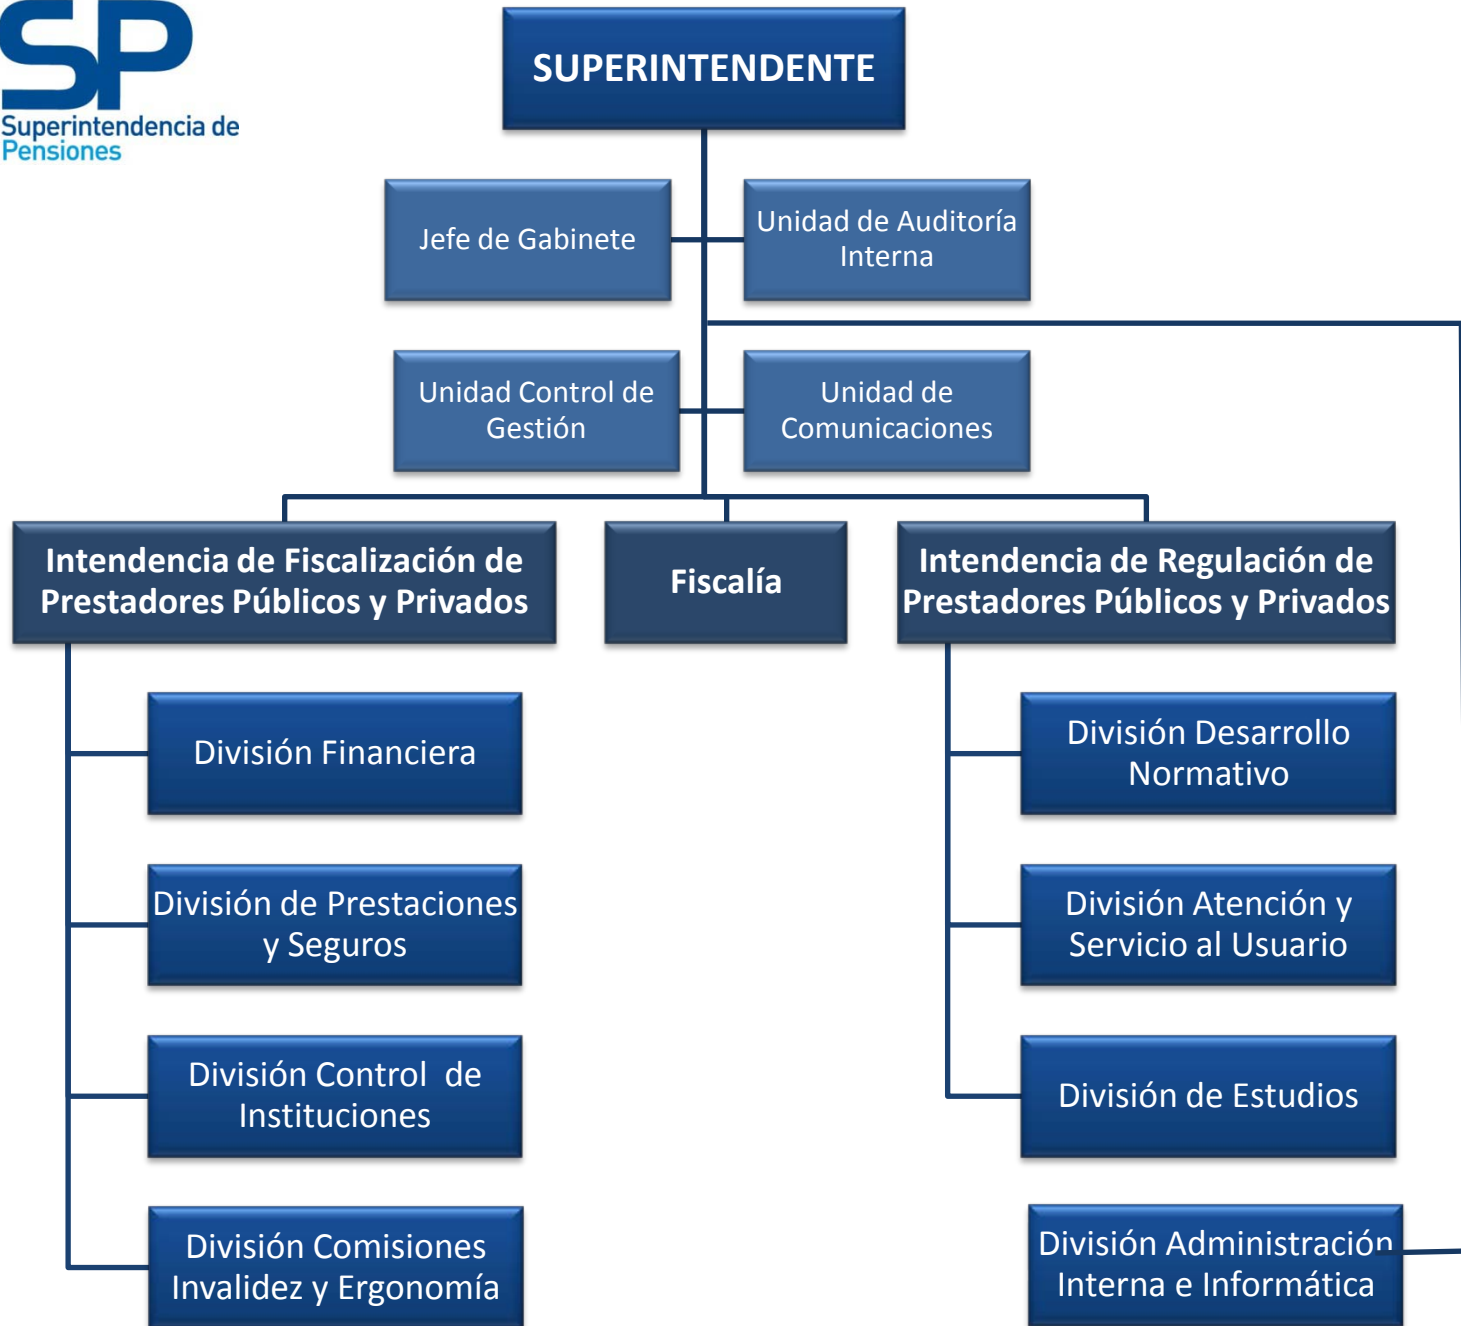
SP
Superintendencia de Pensiones

SUPERINTENDENTE

Jefe de Gabinete

Unidad de Auditoría Interna

Unidad Control de Gestión

Unidad de Comunicaciones

Intendencia de Fiscalización de Prestadores Públicos y Privados

Fiscalía

Intendencia de Regulación de Prestadores Públicos y Privados

División Financiera

División de Prestaciones y Seguros

División Control de Instituciones

División Comisiones Invalidez y Ergonomía

División Desarrollo Normativo

División Atención y Servicio al Usuario

División de Estudios

División Administración Interna e Informática